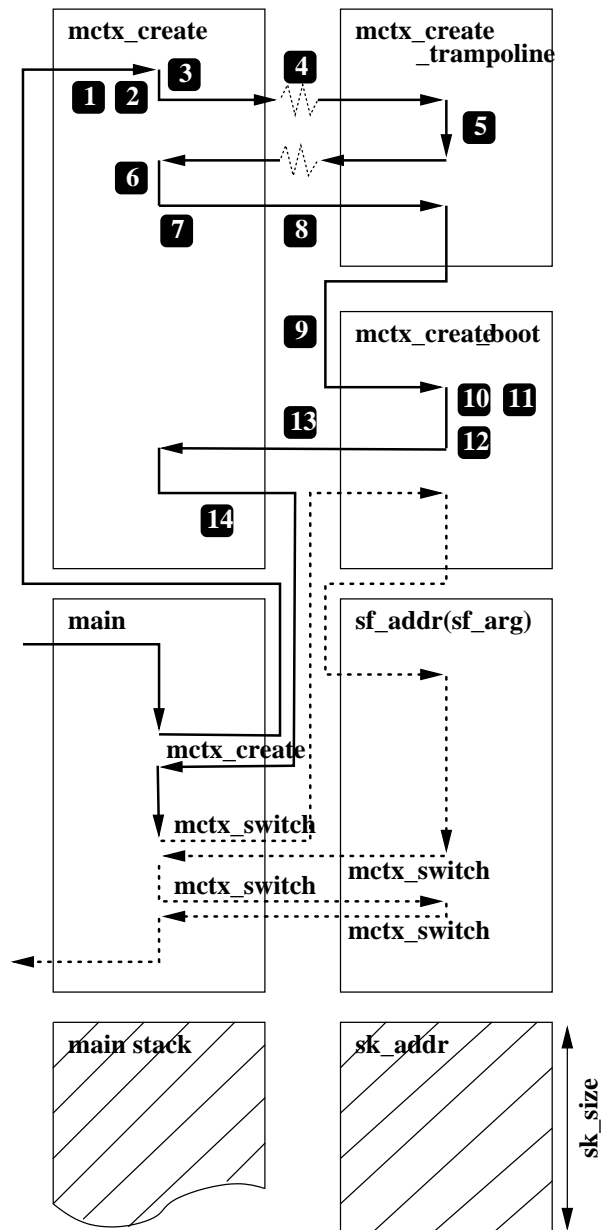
mctx_create

1 2 3

4

mctx_create _trampoline

5

6

7

8

9

mctx_create_boot

10 11

12

13

14

main

mctx_create

mctx_switch

mctx_switch

sf_addr(sf_arg)

mctx_switch

mctx_switch

main stack

sk_addr

sk_size